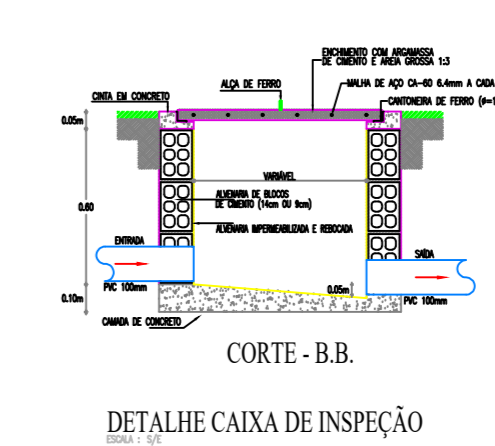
ENCHIMENTO COM ARGAMASSA
DE CIMENTO E AREIA GROSSA 1:3

ALÇA DE FERRO

MALHA DE AÇO CA-60 6.4mm A CADA

CINTA EM CONCRETO

CANTONEIRA DE FERRO (Φ=1

0.05m

VARIÁVEL

0.60

ALVENARIA DE BLOCOS
DE CIMENTO (14cm OU 9cm)

ALVENARIA IMPERMEABILIZADA E REBOCADA

ENTRADA

SAÍDA

0.05m

PVC 100mm

PVC 100mm

0.10m

CAMADA DE CONCRETO

CORTE - B.B.

DETALHE CAIXA DE INSPEÇÃO
ESCALA : S/E